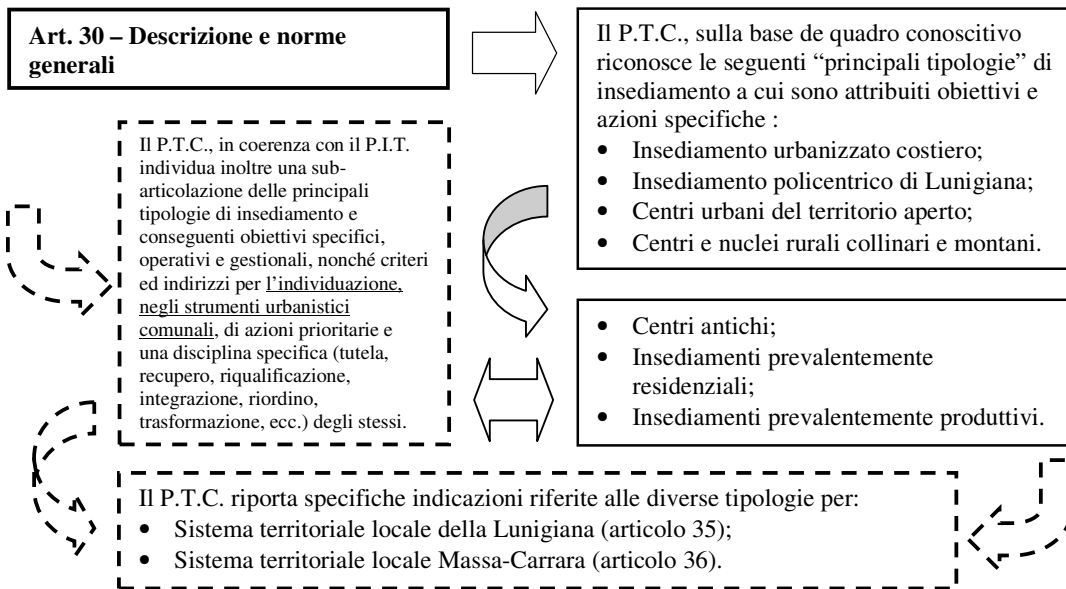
**Art. 30 – Descrizione e norme generali**

Il P.T.C., sulla base de quadro conoscitivo riconosce le seguenti "principali tipologie" di insediamento a cui sono attribuiti obiettivi e azioni specifiche :
- Insediamento urbanizzato costiero;
- Insediamento policentrico di Lunigiana;
- Centri urbani del territorio aperto;
- Centri e nuclei rurali collinari e montani.

Il P.T.C., in coerenza con il P.I.T. individua inoltre una sub-articolazione delle principali tipologie di insediamento e conseguenti obiettivi specifici, operativi e gestionali, nonché criteri ed indirizzi per l'individuazione, negli strumenti urbanistici comunali, di azioni prioritarie e una disciplina specifica (tutela, recupero, riqualificazione, integrazione, riordino, trasformazione, ecc.) degli stessi.

- Centri antichi;
- Insediamenti prevalentemente residenziali;
- Insediamenti prevalentemente produttivi.

Il P.T.C. riporta specifiche indicazioni riferite alle diverse tipologie per:
- Sistema territoriale locale della Lunigiana (articolo 35);
- Sistema territoriale locale Massa-Carrara (articolo 36).